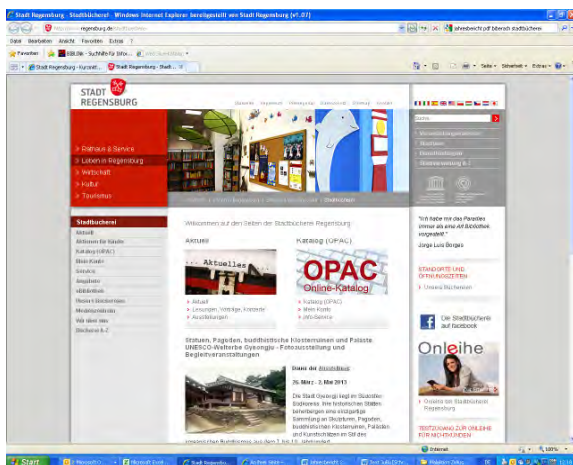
Stadt Regensburg - Stadtbücherei - Windows Internet Explorer bereitgestellt von Stadt Regensburg (v1.07)

http://www.regensburg.de/stadtbuecherei

jahresbericht pdf bibersch stadtbücherei

Datei Bearbeiten Ansicht Favoriten Extras ?

Favoriten

Stadt Regensburg - Kurzinfo...

Stadt Regensburg - Stadtb...

Seite Sicherheit Extras

STADT REGENSBURG

Suche

» Rathaus & Service
» Leben in Regensburg
» Wirtschaft
» Kultur
» Tourismus

Stadtbücherei
Aktuell
Aktionen für Kinder
Katalog (OPAC)
Mein Konto
Service
Angebote
Bibliotheken
Besuch Büchereien
Medienpädagogik
Wir über uns
Bücherei A-Z

Willkommen auf den Seiten der Stadtbücherei Regensburg

Aktuell

Aktuelles

» Aktuell
» Lesungen, Vorträge, Konzerte
» Ausstellungen

Katalog (OPAC)

OPAC
Online-Katalog

» Katalog (OPAC)
» Mein Konto
» Info-Service

Stutzen, Pagoden, buddhistische Klosterruinen und Paläste
UNESCO-Welterbe Gyeongju - Fotoausstellung und Begleitveranstaltungen

26. März - 2. Mai 2013

Die Stadt Gyeongju liegt im Südosten Südkoreas. Ihre historischen Stätten beherbergen eine einzigartige Sammlung an Skulpturen, Pagoden, buddhistischen Klosterruinen, Palästen und Kunstschätzen im Stil des

"Ich habe mir das Paradies immer als eine Art Bibliothek vorgestellt."
Jorge Luis Borges

STANDORTE UND ÖFFNUNGSZEITEN
» Unsere Büchereien

Die Stadtbücherei auf facebook

Onleihe

» Onleihe der Stadtbücherei Regensburg

TESTZUGANG ZUR ONLEIHE FÜR NICHTKUNDEN

Internet

100%

Start